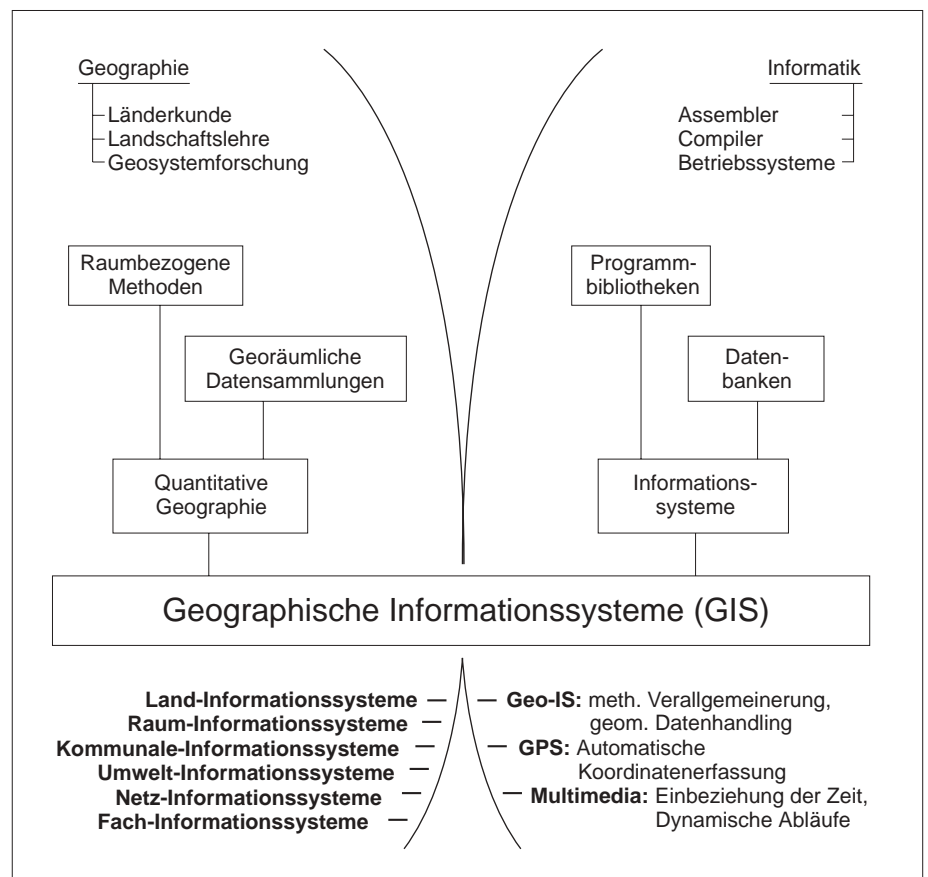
Geographie
Länderkunde
Landschaftslehre
Geosystemforschung

Informatik
Assembler
Compiler
Betriebssysteme

Raumbezogene Methoden

Georäumliche Datensammlungen

Quantitative Geographie

Programmbibliotheken

Datenbanken

Informationssysteme

Geographische Informationssysteme (GIS)

Land-Informationssysteme
Raum-Informationssysteme
Kommunale-Informationssysteme
Umwelt-Informationssysteme
Netz-Informationssysteme
Fach-Informationssysteme

Geo-IS: meth. Verallgemeinerung, geom. Datenhandling
GPS: Automatische Koordinatenerfassung
Multimedia: Einbeziehung der Zeit, Dynamische Abläufe